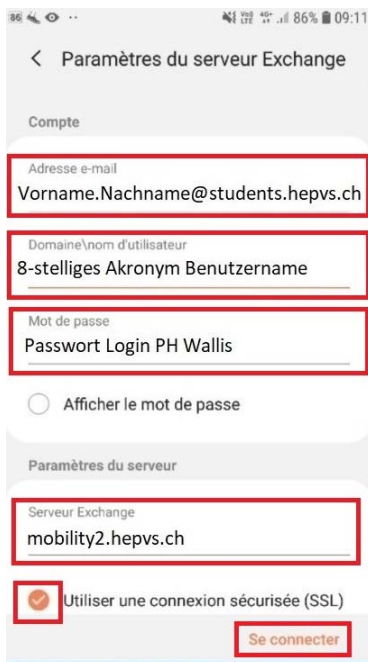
86 ·· 86% 09:11

< Paramètres du serveur Exchange

Compte

Adresse e-mail
Vorname.Nachname@students.hepvs.ch

Domaine\nom d'utilisateur
8-stelliges Akronym Benutzername

Mot de passe
Passwort Login PH Wallis

Afficher le mot de passe

Paramètres du serveur

Serveur Exchange
mobility2.hepvs.ch

Utiliser une connexion sécurisée (SSL)

Se connecter